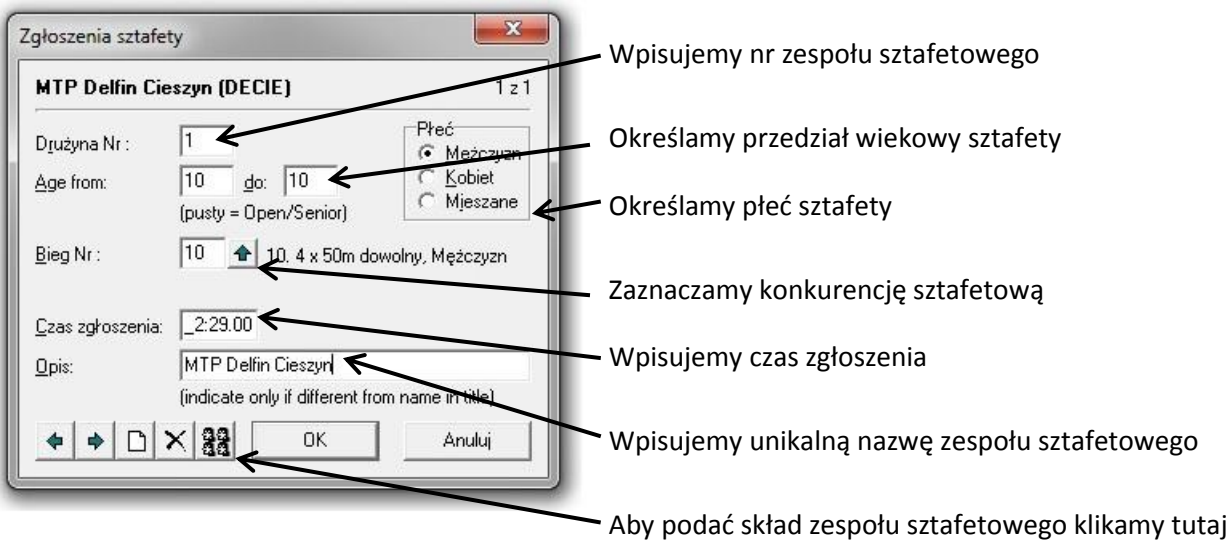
Zgłoszenia sztafety

MTP Delfin Cieszyn (DECIE)

1 z 1

Drużyna Nr : 1

Płeć
Mężczyzn
Kobiet
Mieszane

Age from: 10 do: 10

(pusty = Open/Senior)

Bieg Nr : 10 10. 4 x 50m dowolny, Mężczyzn

Czas zgłoszenia: _2:29.00

Opis: MTP Delfin Cieszyn

(indicate only if different from name in title)

OK

Anuluj

Wpisujemy nr zespołu sztafetowego

Określamy przedział wiekowy sztafety

Określamy płeć sztafety

Zaznaczamy konkurencję sztafetową

Wpisujemy czas zgłoszenia

Wpisujemy unikalną nazwę zespołu sztafetowego

Aby podać skład zespołu sztafetowego klikamy tutaj